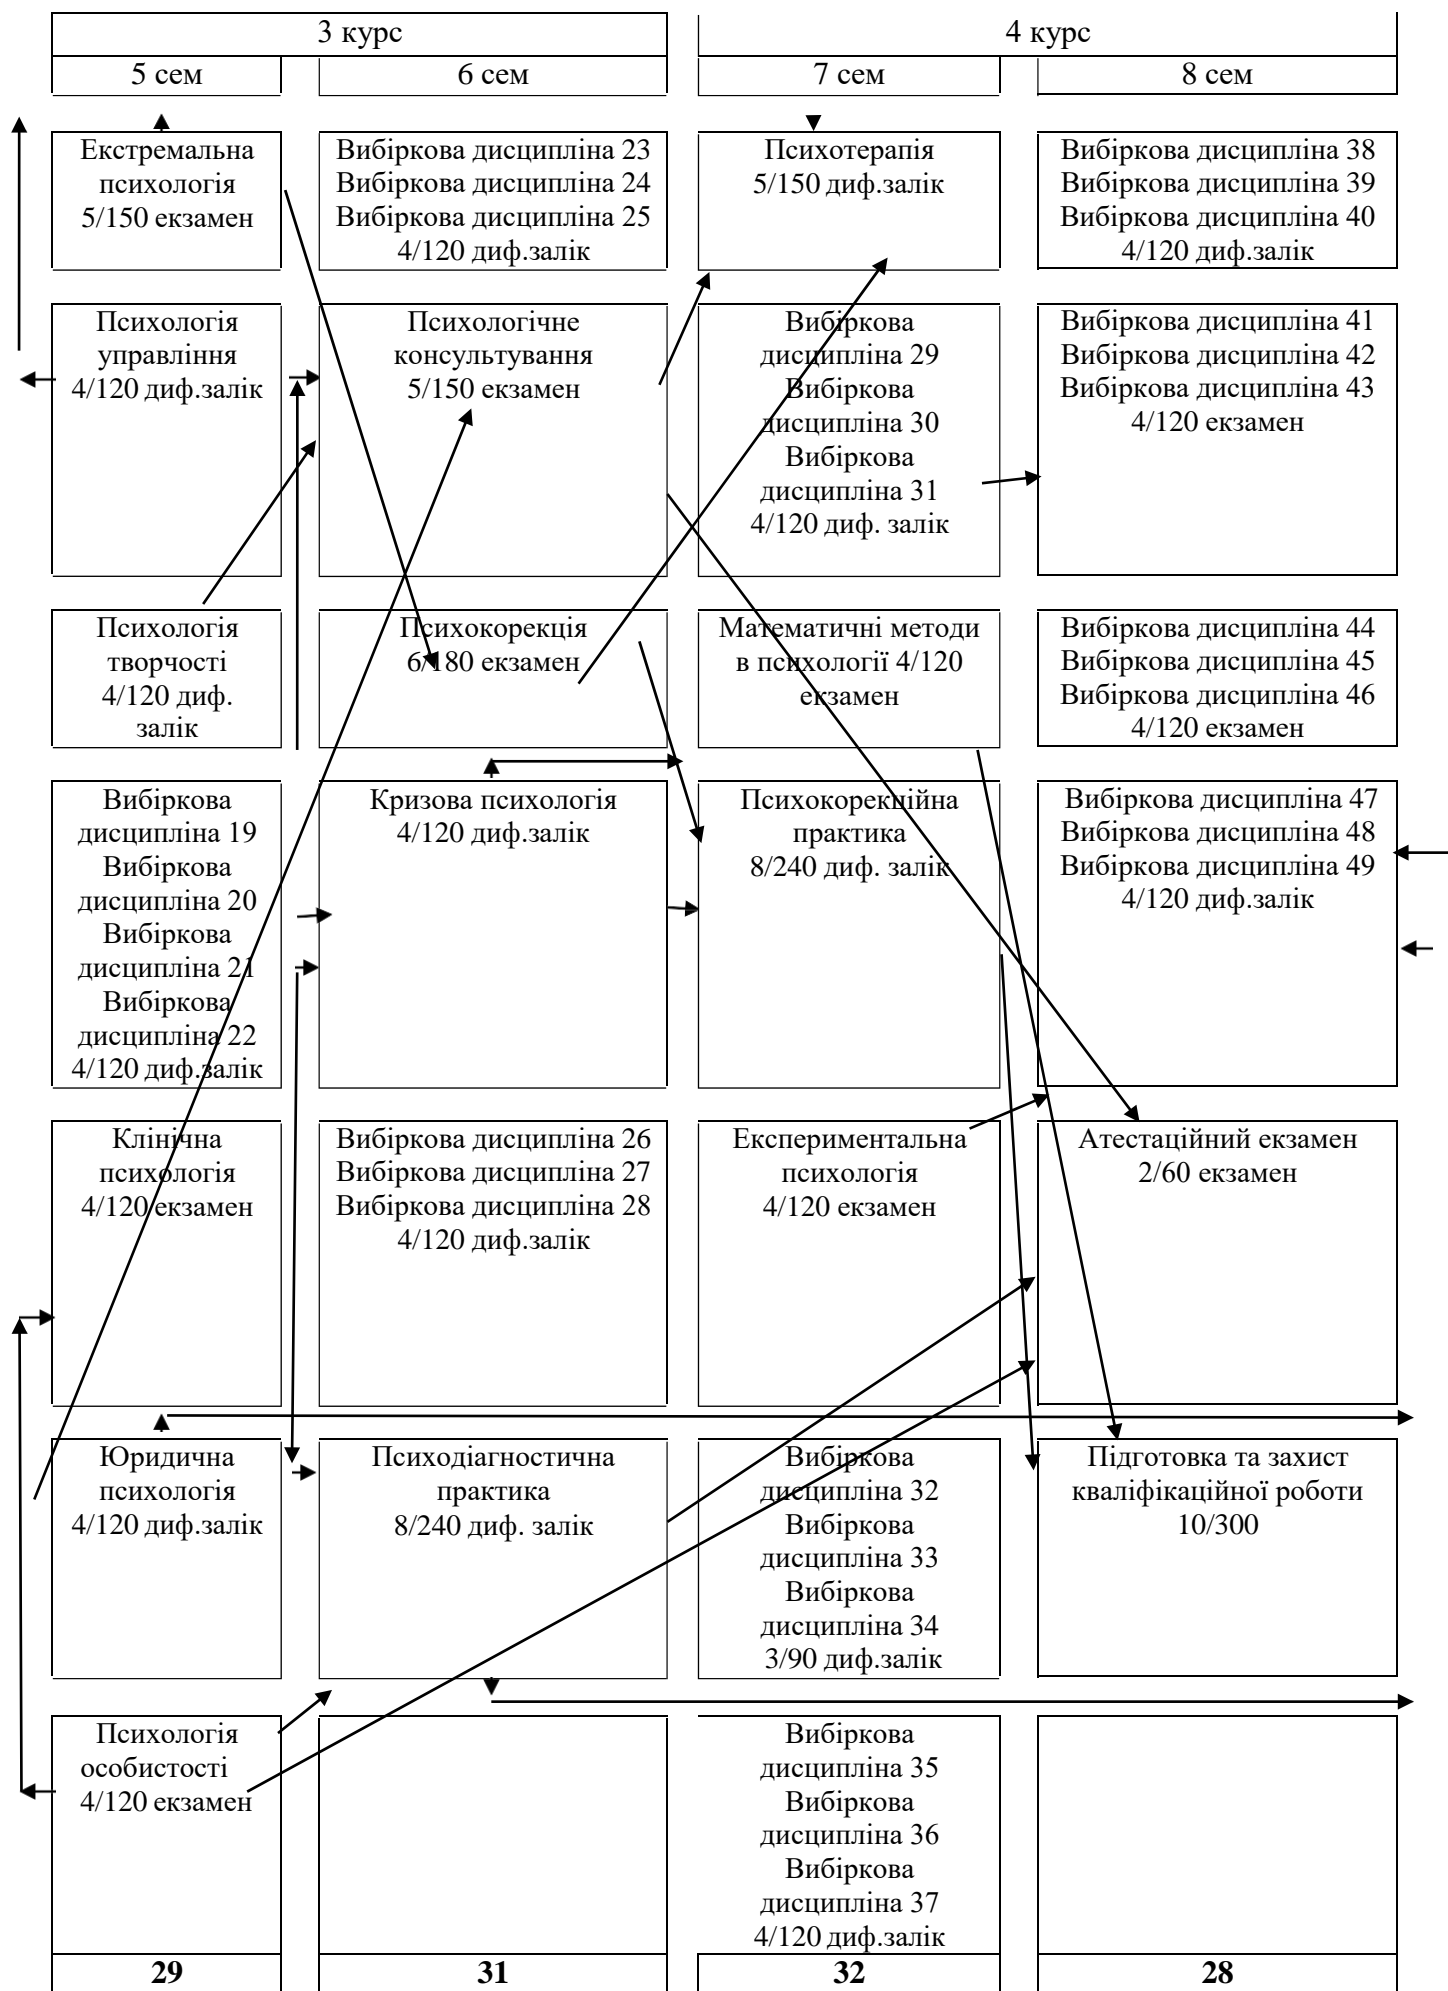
3 курс

4 курс

5 сем

6 сем

7 сем

8 сем

Екстремальна психологія 5/150 екзамен

Вибіркова дисципліна 23
Вибіркова дисципліна 24
Вибіркова дисципліна 25
4/120 диф.залік

Психотерапія 5/150 диф.залік

Вибіркова дисципліна 38
Вибіркова дисципліна 39
Вибіркова дисципліна 40
4/120 диф.залік

Психологія управління 4/120 диф.залік

Психологічне консультування 5/150 екзамен

Вибіркова дисципліна 29
Вибіркова дисципліна 30
Вибіркова дисципліна 31
4/120 диф. залік

Вибіркова дисципліна 41
Вибіркова дисципліна 42
Вибіркова дисципліна 43
4/120 екзамен

Психологія творчості 4/120 диф. залік

Психокорекція 6/180 екзамен

Математичні методи в психології 4/120 екзамен

Вибіркова дисципліна 44
Вибіркова дисципліна 45
Вибіркова дисципліна 46
4/120 екзамен

Вибіркова дисципліна 19
Вибіркова дисципліна 20
Вибіркова дисципліна 21
Вибіркова дисципліна 22
4/120 диф.залік

Кризова психологія 4/120 диф.залік

Психокорекційна практика 8/240 диф. залік

Вибіркова дисципліна 47
Вибіркова дисципліна 48
Вибіркова дисципліна 49
4/120 диф.залік

Клінічна психологія 4/120 екзамен

Вибіркова дисципліна 26
Вибіркова дисципліна 27
Вибіркова дисципліна 28
4/120 диф.залік

Експериментальна психологія 4/120 екзамен

Атестаційний екзамен 2/60 екзамен

Юридична психологія 4/120 диф.залік

Психодіагностична практика 8/240 диф. залік

Вибіркова дисципліна 32
Вибіркова дисципліна 33
Вибіркова дисципліна 34
3/90 диф.залік

Підготовка та захист кваліфікаційної роботи 10/300

Психологія особистості 4/120 екзамен

Вибіркова дисципліна 35
Вибіркова дисципліна 36
Вибіркова дисципліна 37
4/120 диф.залік

| 29 | 31 | 32 | 28 |